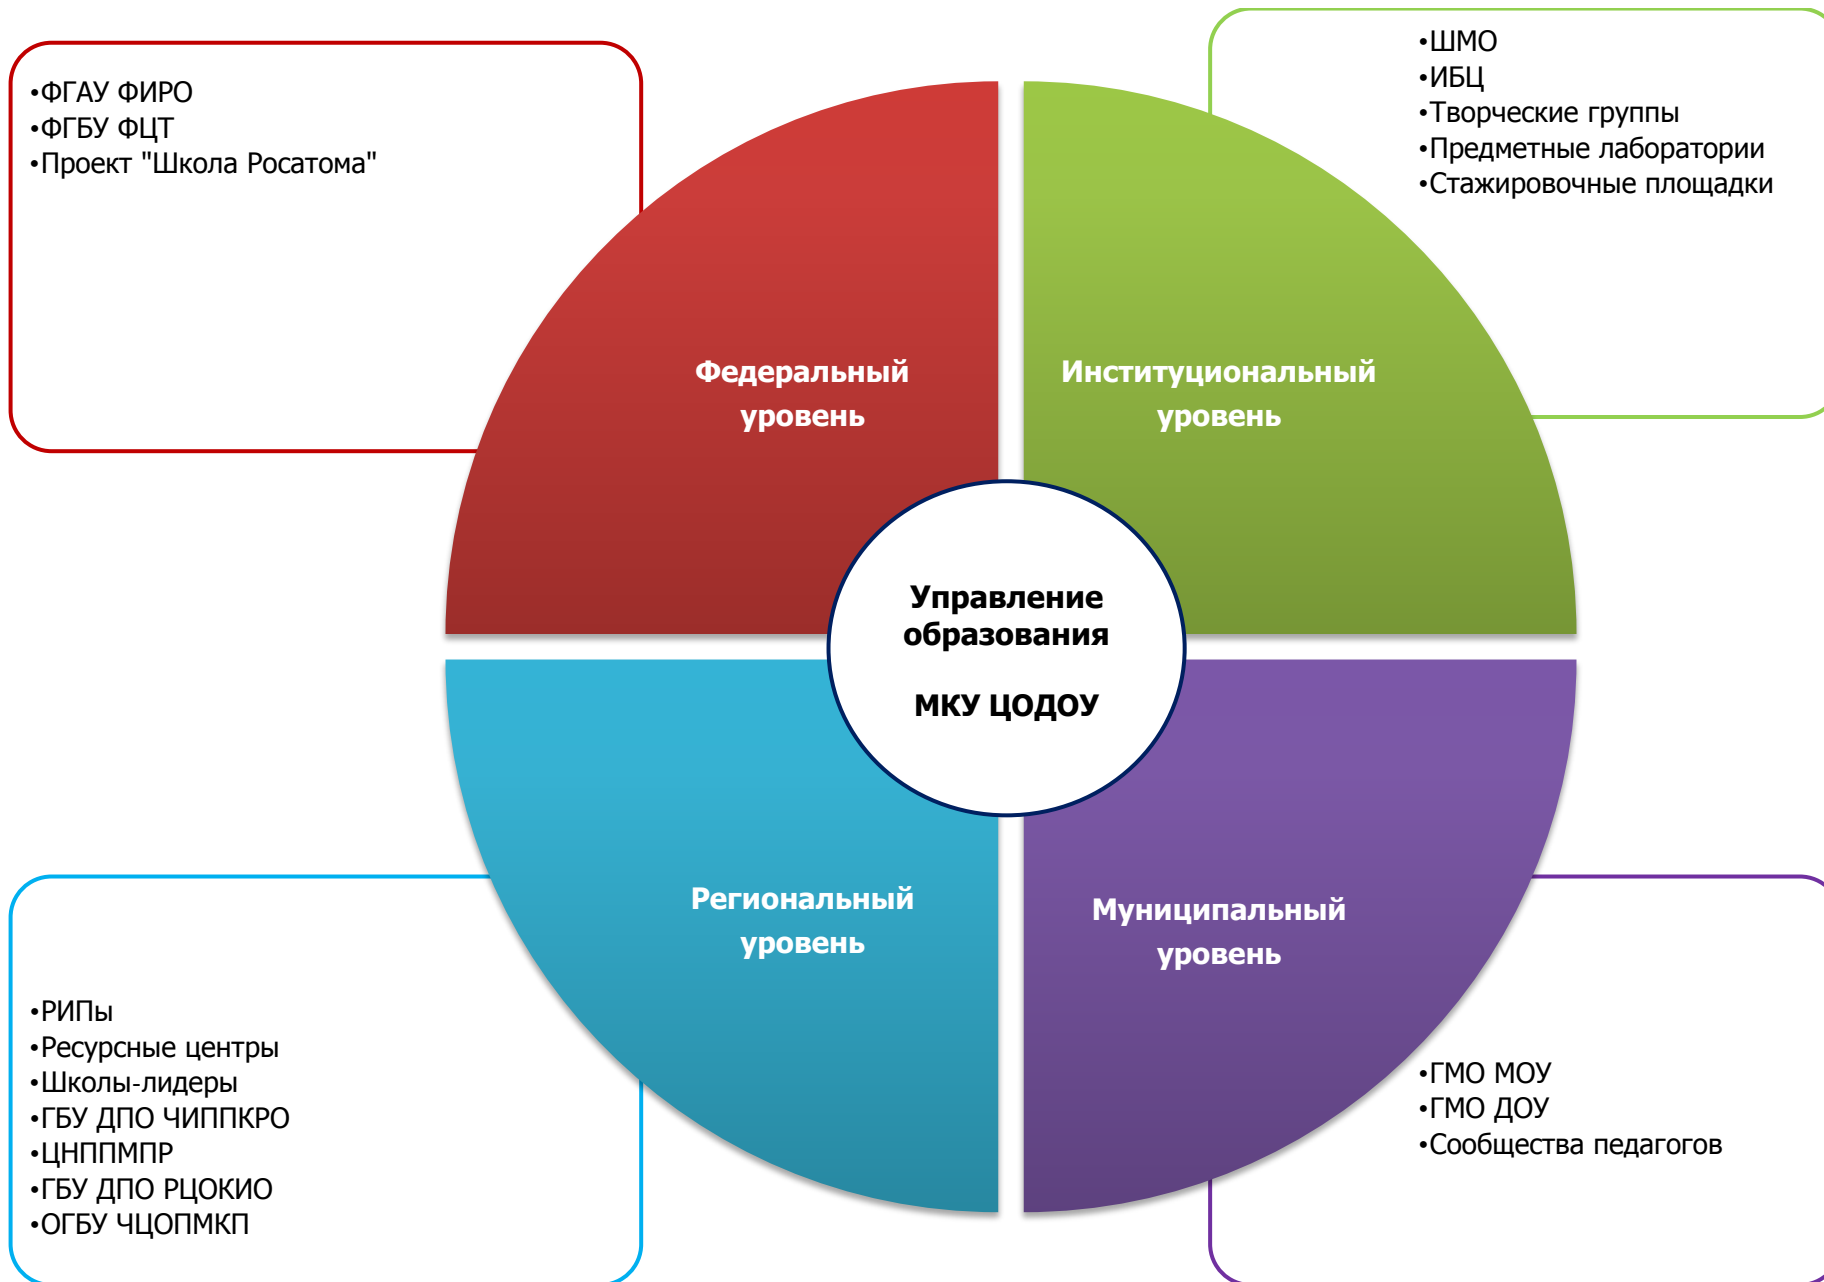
•ФГАУ ФИРО
•ФГБУ ФЦТ
•Проект "Школа Росатома"

•ШМО
•ИБЦ
•Творческие группы
•Предметные лаборатории
•Стажировочные площадки

Федеральный уровень

Институциональный уровень

Управление образования

МКУ ЦОДОУ

Региональный уровень

Муниципальный уровень

•РИПы
•Ресурсные центры
•Школы-лидеры
•ГБУ ДПО ЧИППКРО
•ЦНППМПР
•ГБУ ДПО РЦОКИО
•ОГБУ ЧЦОПМКП

•ГМО МОУ
•ГМО ДОУ
•Сообщества педагогов